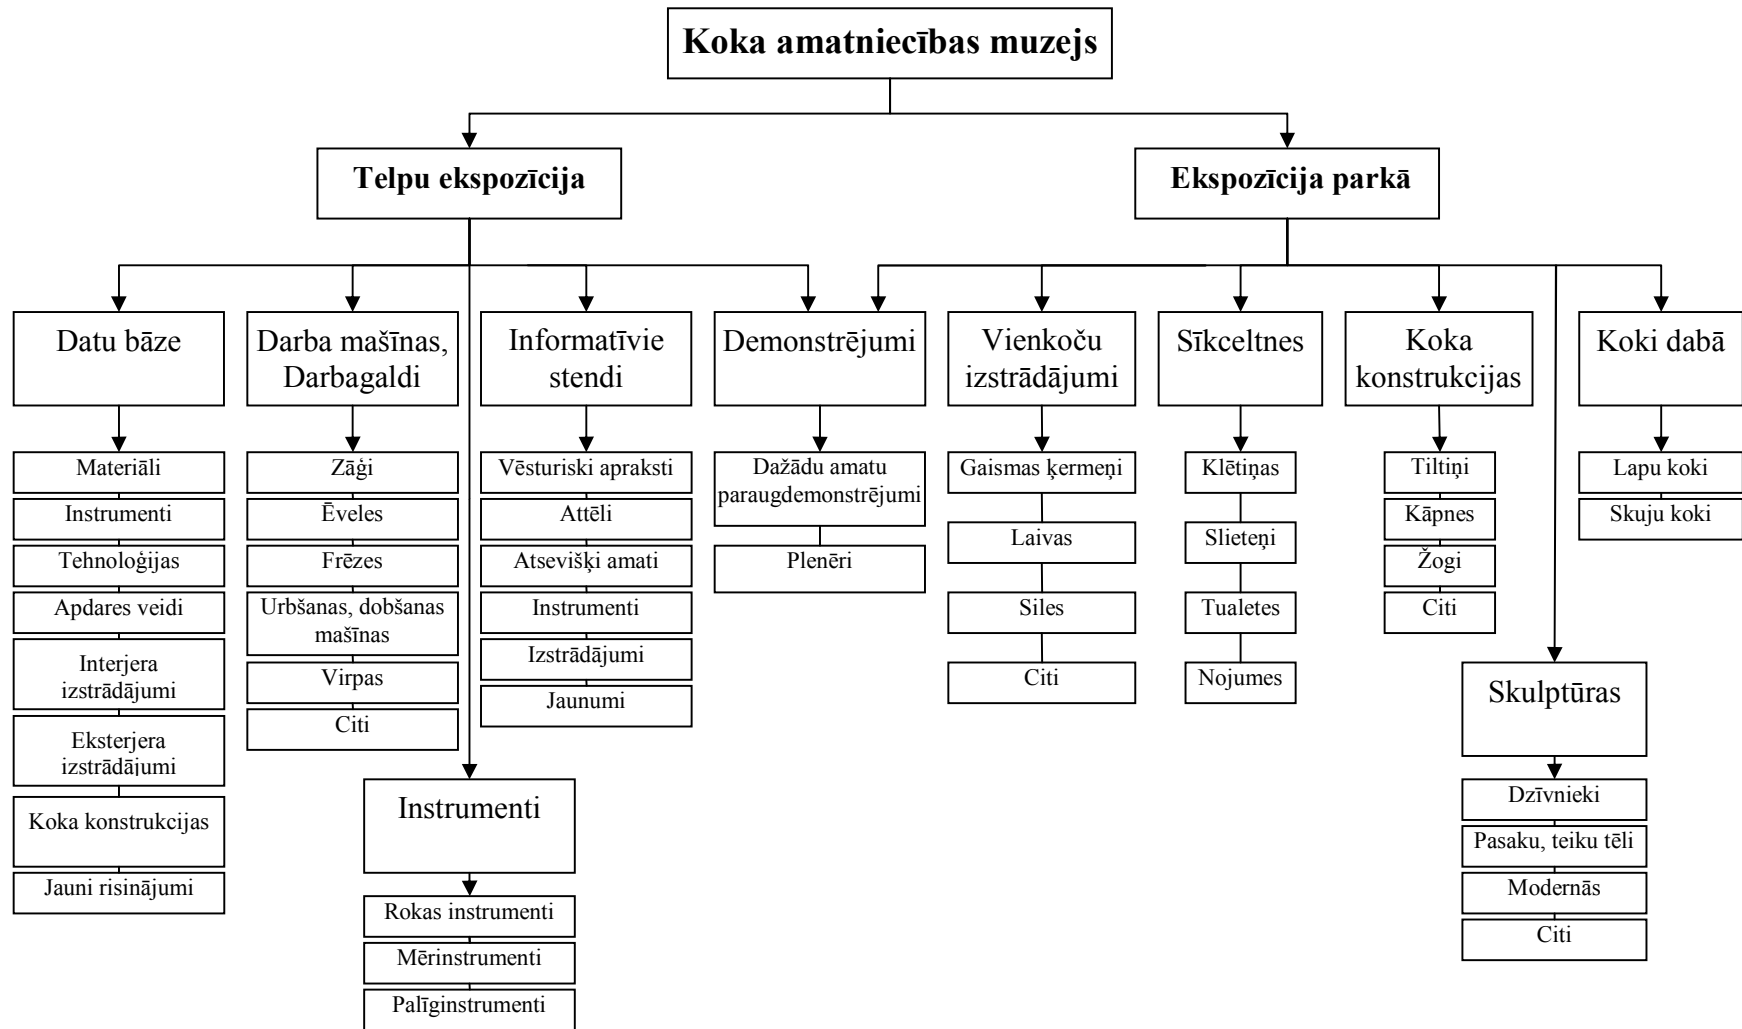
Koka amatniecības muzejs

Telpu ekspozīcija

Ekspozīcija parkā

Datu bāze

Materiāli
Instrumenti
Tehnoloģijas
Apdares veidi
Interjera izstrādājumi
Eksterjera izstrādājumi
Koka konstrukcijas
Jauni risinājumi

Darba mašīnas, Darbagaldi

Zāģi
Ēveles
Frēzes
Urbšanas, dobšanas mašīnas
Virpas
Citi

Instrumenti

Rokas instrumenti
Mērinstrumenti
Palīginstrumenti

Informatīvie stendi

Vēsturiski apraksti
Attēli
Atsevišķi amati
Instrumenti
Izstrādājumi
Jaunumi

Demonstrējumi

Dažādu amatu paraugdemonstrējumi
Plenēri

Vienkoču izstrādājumi

Gaismas ķermeņi
Laivas
Siles
Citi

Sīkceltnes

Klētiņas
Slieteņi
Tualetes
Nojumes

Koka konstrukcijas

Tiltiņi
Kāpnes
Žogi
Citi

Skulptūras

Dzīvnieki
Pasaku, teiku tēli
Modernās
Citi

Koki dabā

Lapu koki
Skuju koki